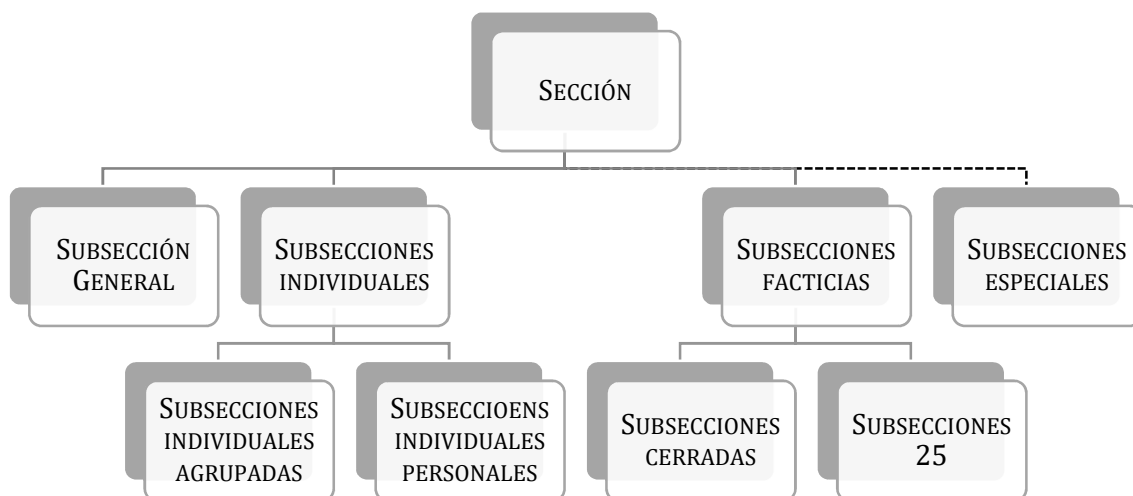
SECCIÓN

SUBSECCIÓN GENERAL

SUBSECCIONES INDIVIDUALES

SUBSECCIONES FACTICIAS

SUBSECCIONES ESPECIALES

SUBSECCIONES INDIVIDUALES AGRUPADAS

SUBSECCIOENS INDIVIDUALES PERSONALES

SUBSECCIONES CERRADAS

SUBSECCIONES 25